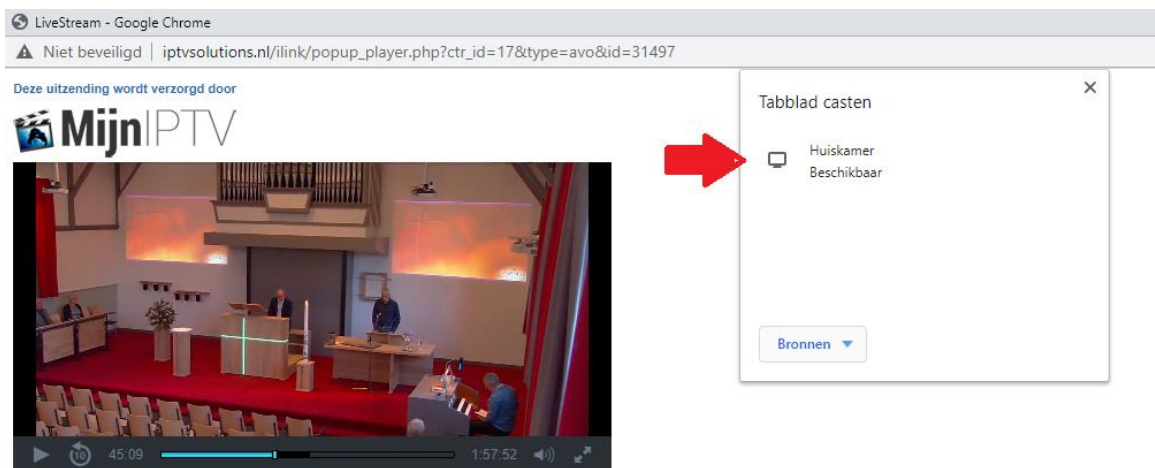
LiveStream - Google Chrome

Niet beveiligd | iptvsolutions.nl/ilink/popup_player.php?ctr_id=17&type=avo&id=31497

Deze uitzending wordt verzorgd door

MijnIPTV

10 45:09 1:57:52

Tabblad casten

×

Huiskamer
Beschikbaar

Bronnen